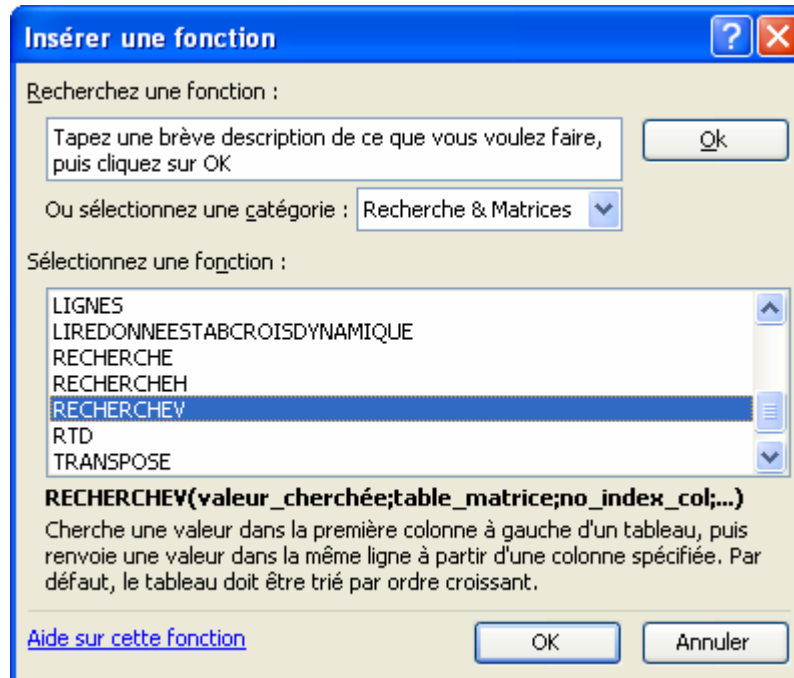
Insérer une fonction

?

Recherchez une fonction :

Tapez une brève description de ce que vous voulez faire, puis cliquez sur OK

Ok

Ou sélectionnez une catégorie : Recherche & Matrices

Sélectionnez une fonction :

LIGNES
LIREDONNEESTABCROISDYNAMIQUE
RECHERCHE
RECHERCHEH
RECHERCHEV
RTD
TRANSPOSE

RECHERCHEV(valeur_cherchée;table_matrice;no_index_col;...)

Cherche une valeur dans la première colonne à gauche d'un tableau, puis renvoie une valeur dans la même ligne à partir d'une colonne spécifiée. Par défaut, le tableau doit être trié par ordre croissant.

Aide sur cette fonction

OK

Annuler